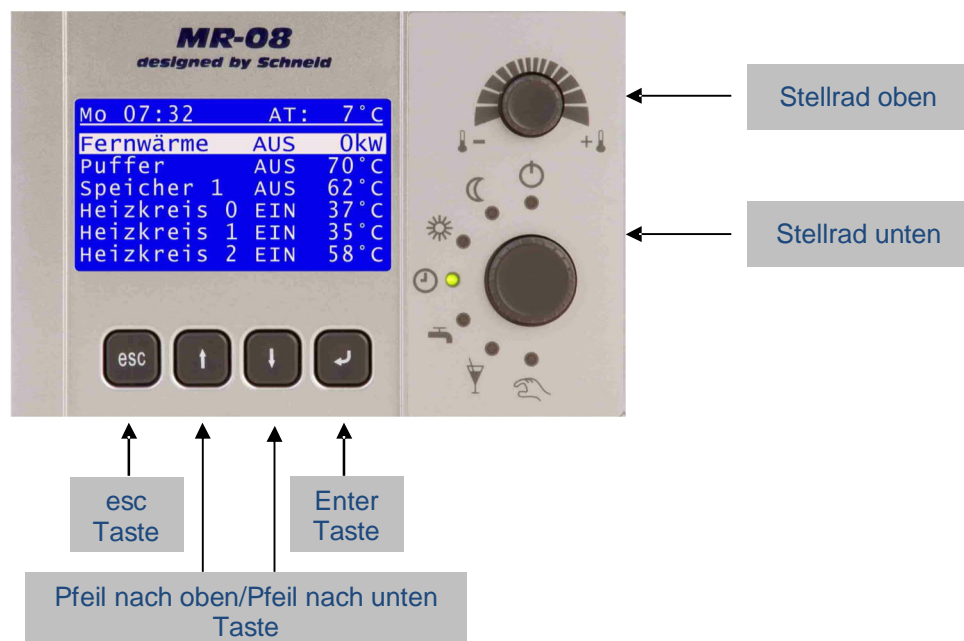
MR-08
designed by Schneid

| Mo 07:32 | AT: | 7°C |
|---|---|---|
| Fernwärme | AUS | 0kW |
| Puffer | AUS | 70°C |
| Speicher 1 | AUS | 62°C |
| Heizkreis 0 | EIN | 37°C |
| Heizkreis 1 | EIN | 35°C |
| Heizkreis 2 | EIN | 58°C |

esc

Stellrad oben

Stellrad unten

esc Taste

Enter Taste

Pfeil nach oben/Pfeil nach unten Taste